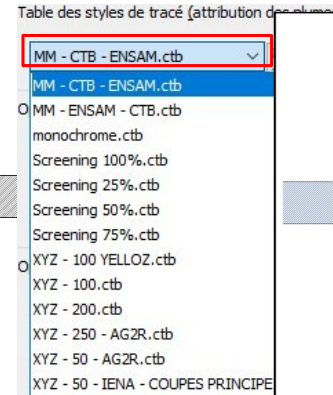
Table des styles de tracé (attribution des plume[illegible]

MM - CTB - ENSAM.ctb

MM - CTB - ENSAM.ctb
MM - ENSAM - CTB.ctb
monochrome.ctb
Screening 100%.ctb
Screening 25%.ctb
Screening 50%.ctb
Screening 75%.ctb
XYZ - 100 YELLOZ.ctb
XYZ - 100.ctb
XYZ - 200.ctb
XYZ - 250 - AG2R.ctb
XYZ - 50 - AG2R.ctb
XYZ - 50 - IENA - COUPES PRINCIPE

O

O